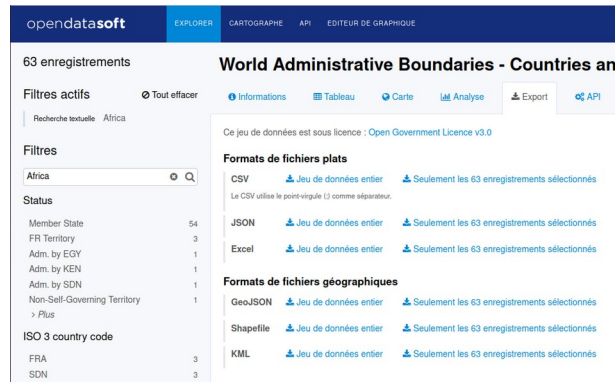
opendatasoft EXPLORER CARTOGRAPHE API EDITEUR DE GRAPHIQUE

63 enregistrements

Filtres actifs ⊘ Tout effacer

Recherche textuelle Africa

Filtres

Africa

Status

| | |
|---|---|
| Member State | 54 |
| FR Territory | 3 |
| Adm. by EGY | 1 |
| Adm. by KEN | 1 |
| Adm. by SDN | 1 |
| Non-Self-Governing Territory | 1 |

> Plus

ISO 3 country code

| | |
|---|---|
| FRA | 3 |
| SDN | 3 |

World Administrative Boundaries - Countries an

Informations Tableau Carte Analyse Export API

Ce jeu de données est sous licence : Open Government Licence v3.0

Formats de fichiers plats

CSV Jeu de données entier Seulement les 63 enregistrements sélectionnés

Le CSV utilise le point-virgule (;) comme séparateur.

JSON Jeu de données entier Seulement les 63 enregistrements sélectionnés

Excel Jeu de données entier Seulement les 63 enregistrements sélectionnés

Formats de fichiers géographiques

GeoJSON Jeu de données entier Seulement les 63 enregistrements sélectionnés

Shapefile Jeu de données entier Seulement les 63 enregistrements sélectionnés

KML Jeu de données entier Seulement les 63 enregistrements sélectionnés